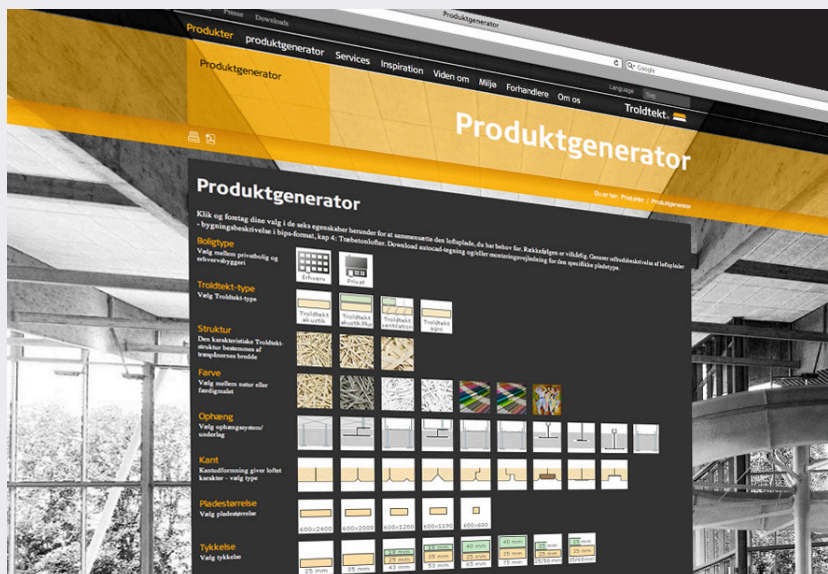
Presse Downloads

Produktgenerator

Google

Produkter produktgenerator Services Inspiration Viden om Miljø Forhandlere Om os

Language

Produktgenerator

Troldtekt.

Produktgenerator

Produktgenerator

Du er her: Produkter / Produktgenerator

Klik og foretag dine valg i de seks egenskaber herunder for at sammensætte den loftsplade, du har behov for. Rækkefølgen er vilkårlig. Generer udbudsbeskrivelse af loftsplader - bygningsbeskrivelse i bips-format, kap 4: Træbetonlofter. Download autocad-tegning og/eller monteringsvejledning for den specifikke pladetype.

Boligtype
Vælg mellem privatbolig og erhvervsbyggeri

Erhverv Privat

Troldtekt-type
Vælg Troldtekt-type

Troldtekt akustik Troldtekt akustik Plus Troldtekt ventilation Troldtekt A2

Struktur
Den karakteristiske Troldtekt-struktur bestemmes af træspånernes bredde

Farve
Vælg mellem natur eller færdigmalet

Ophæng
Vælg ophængsystem/underlag

Kant
Kantudformning giver loftet karakter - vælg type

Pladestørrelse
Vælg pladestørrelse

600x2400 600x2000 600x1200 600x1190 600x600

Tykkelse
Vælg tykkelse

25 mm 35 mm 35 mm 35 mm 40 mm 35 mm 25 mm